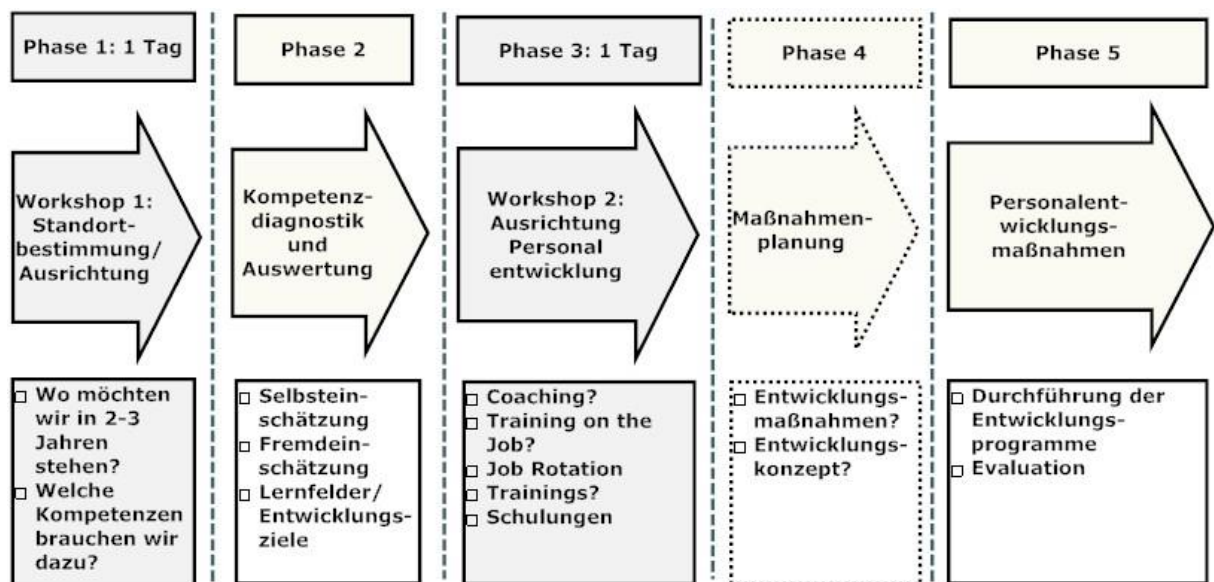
Phase 1: 1 Tag

Workshop 1: Standortbestimmung/ Ausrichtung

□ Wo möchten wir in 2-3 Jahren stehen?
□ Welche Kompetenzen brauchen wir dazu?

Phase 2

Kompetenzdiagnostik und Auswertung

□ Selbsteinschätzung
□ Fremdeinschätzung
□ Lernfelder/ Entwicklungsziele

Phase 3: 1 Tag

Workshop 2: Ausrichtung Personal entwicklung

□ Coaching?
□ Training on the Job?
□ Job Rotation
□ Trainings?
□ Schulungen

Phase 4

Maßnahmenplanung

□ Entwicklungsmaßnahmen?
□ Entwicklungskonzept?

Phase 5

Personalentwicklungsmaßnahmen

□ Durchführung der Entwicklungsprogramme
□ Evaluation